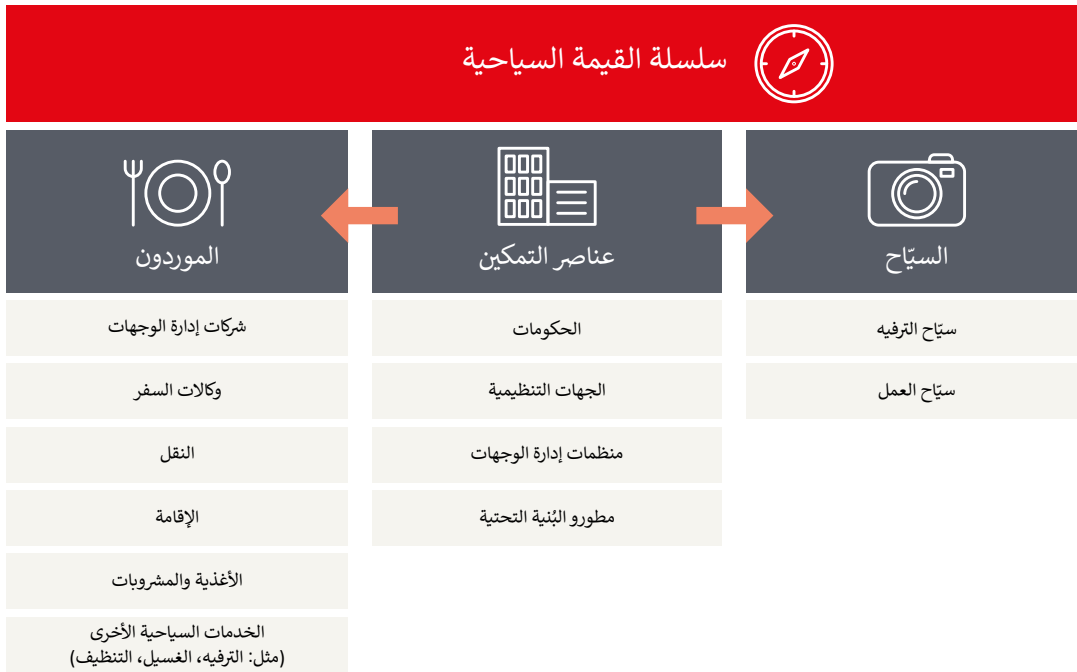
سلسلة القيمة السياحية

السيّاح

سيّاح الترفيه

سيّاح العمل

عناصر التمكين

الحكومات

الجهات التنظيمية

منظمات إدارة الوجهات

مطورو البُنية التحتية

الموردون

شركات إدارة الوجهات

وكالات السفر

النقل

الإقامة

الأغذية والمشروبات

الخدمات السياحية الأخرى (مثل: الترفيه، الغسيل، التنظيف)